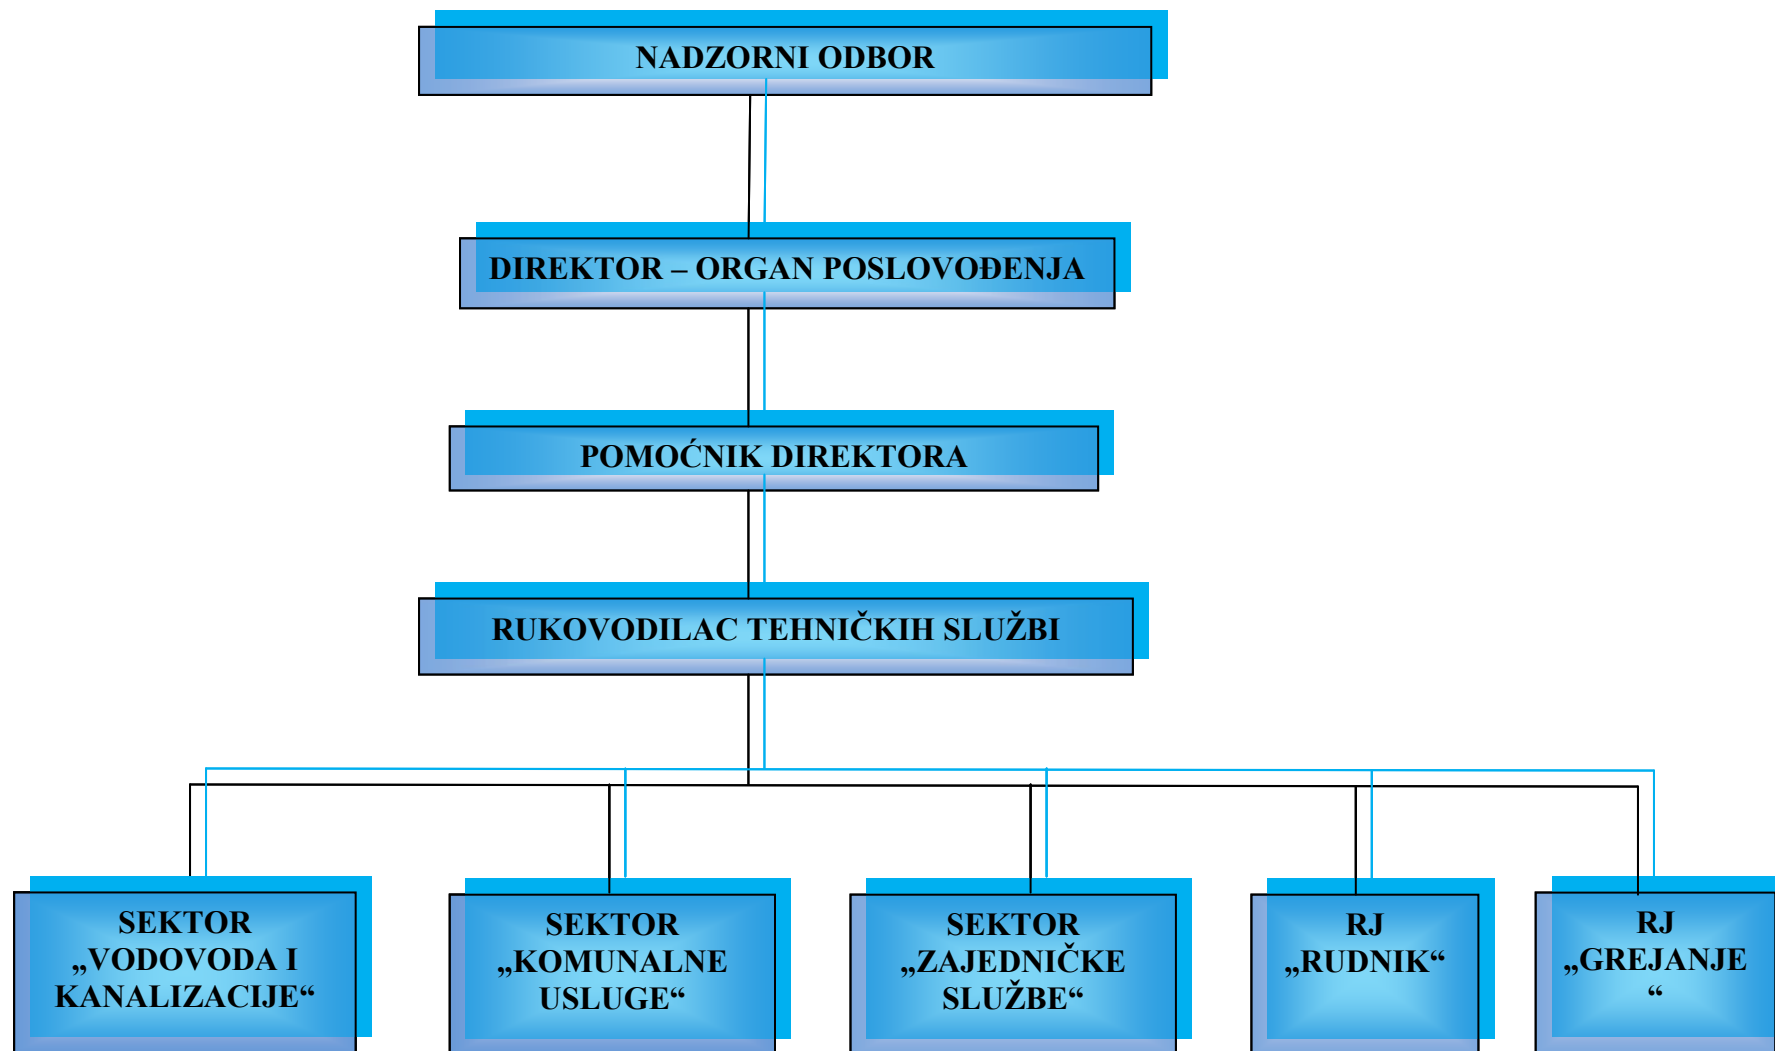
NADZORNI ODBOR

DIREKTOR – ORGAN POSLOVOĐENJA

POMOĆNIK DIREKTORA

RUKOVODILAC TEHNIČKIH SLUŽBI

SEKTOR „VODOVODA I KANALIZACIJE“

SEKTOR „KOMUNALNE USLUGE“

SEKTOR „ZAJEDNIČKE SLUŽBE“

RJ „RUDNIK“

RJ „GREJANJE “